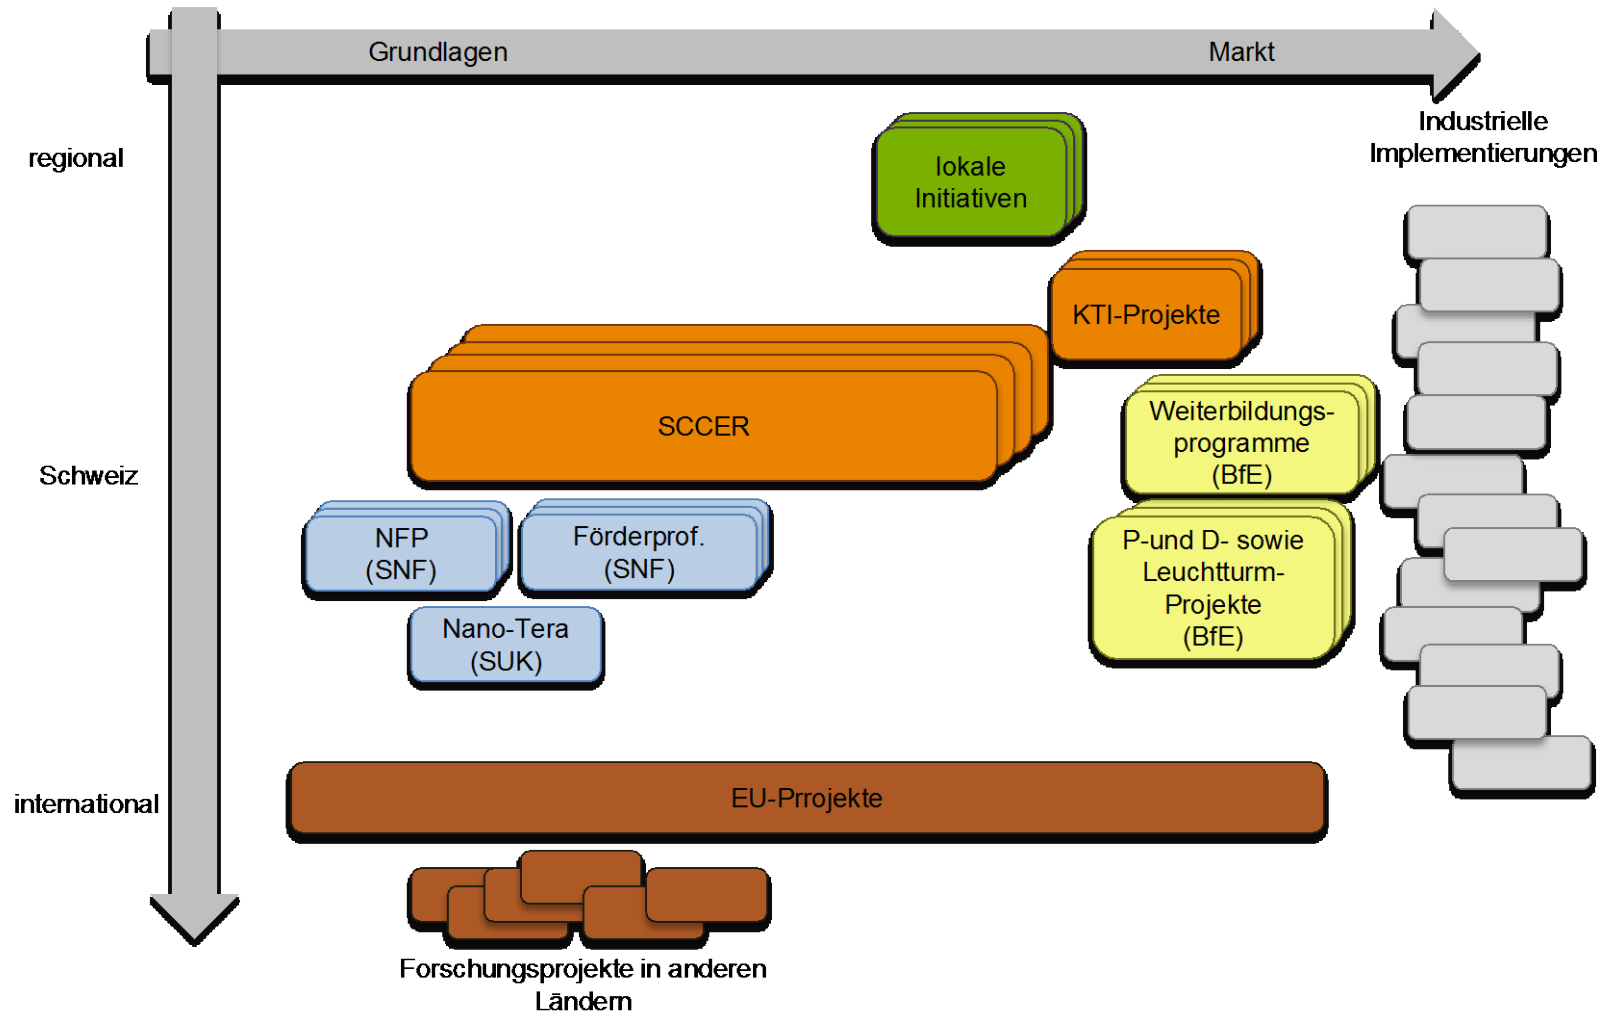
Grundlagen

Markt

Industrielle Implementierungen

regional

Schweiz

international

lokale Initiativen

KTI-Projekte

SCCER

Weiterbildungsprogramme (BfE)

P-und D- sowie Leuchtturm-Projekte (BfE)

NFP (SNF)

Förderprof. (SNF)

Nano-Tera (SUK)

EU-Prrojekte

Forschungsprojekte in anderen Ländern